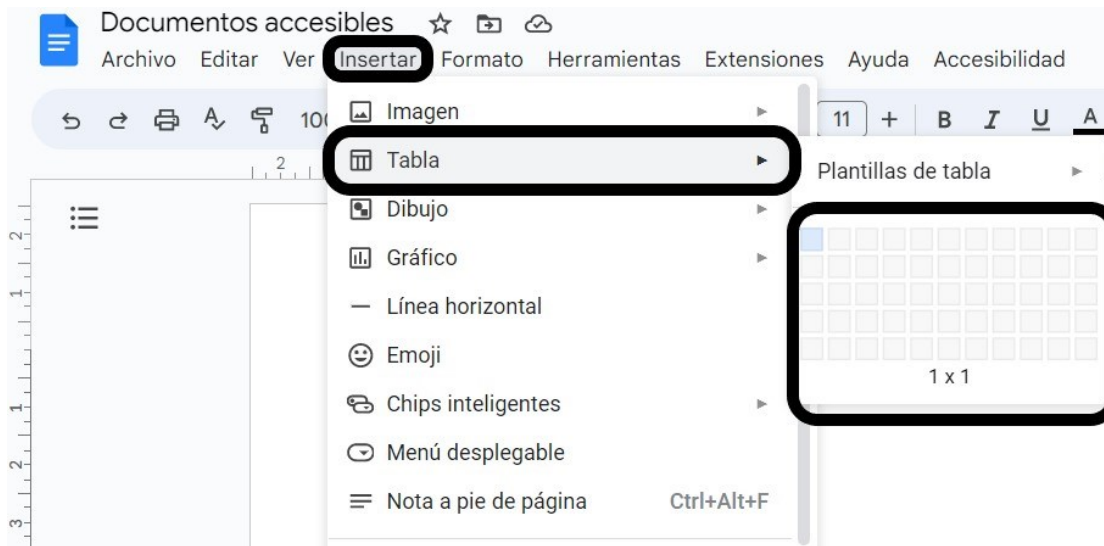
Documentos accesibles

Archivo Editar Ver Insertar Formato Herramientas Extensiones Ayuda Accesibilidad

100 11 + B I U A

Imagen

Tabla

Dibujo

Gráfico

Línea horizontal

Emoji

Chips inteligentes

Menú desplegable

Nota a pie de página Ctrl+Alt+F

Plantillas de tabla

1 x 1